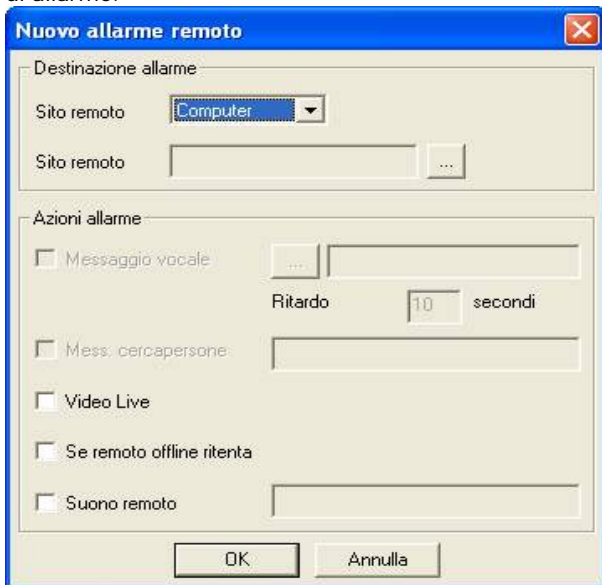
Nuovo allarme remoto

Destinazione allarme

Sito remoto Computer

Sito remoto ...

Azioni allarme

Messaggio vocale ...

Ritardo 10 secondi

Mess. cercapersone

Video Live

Se remoto offline ritenta

Suono remoto

OK Annulla